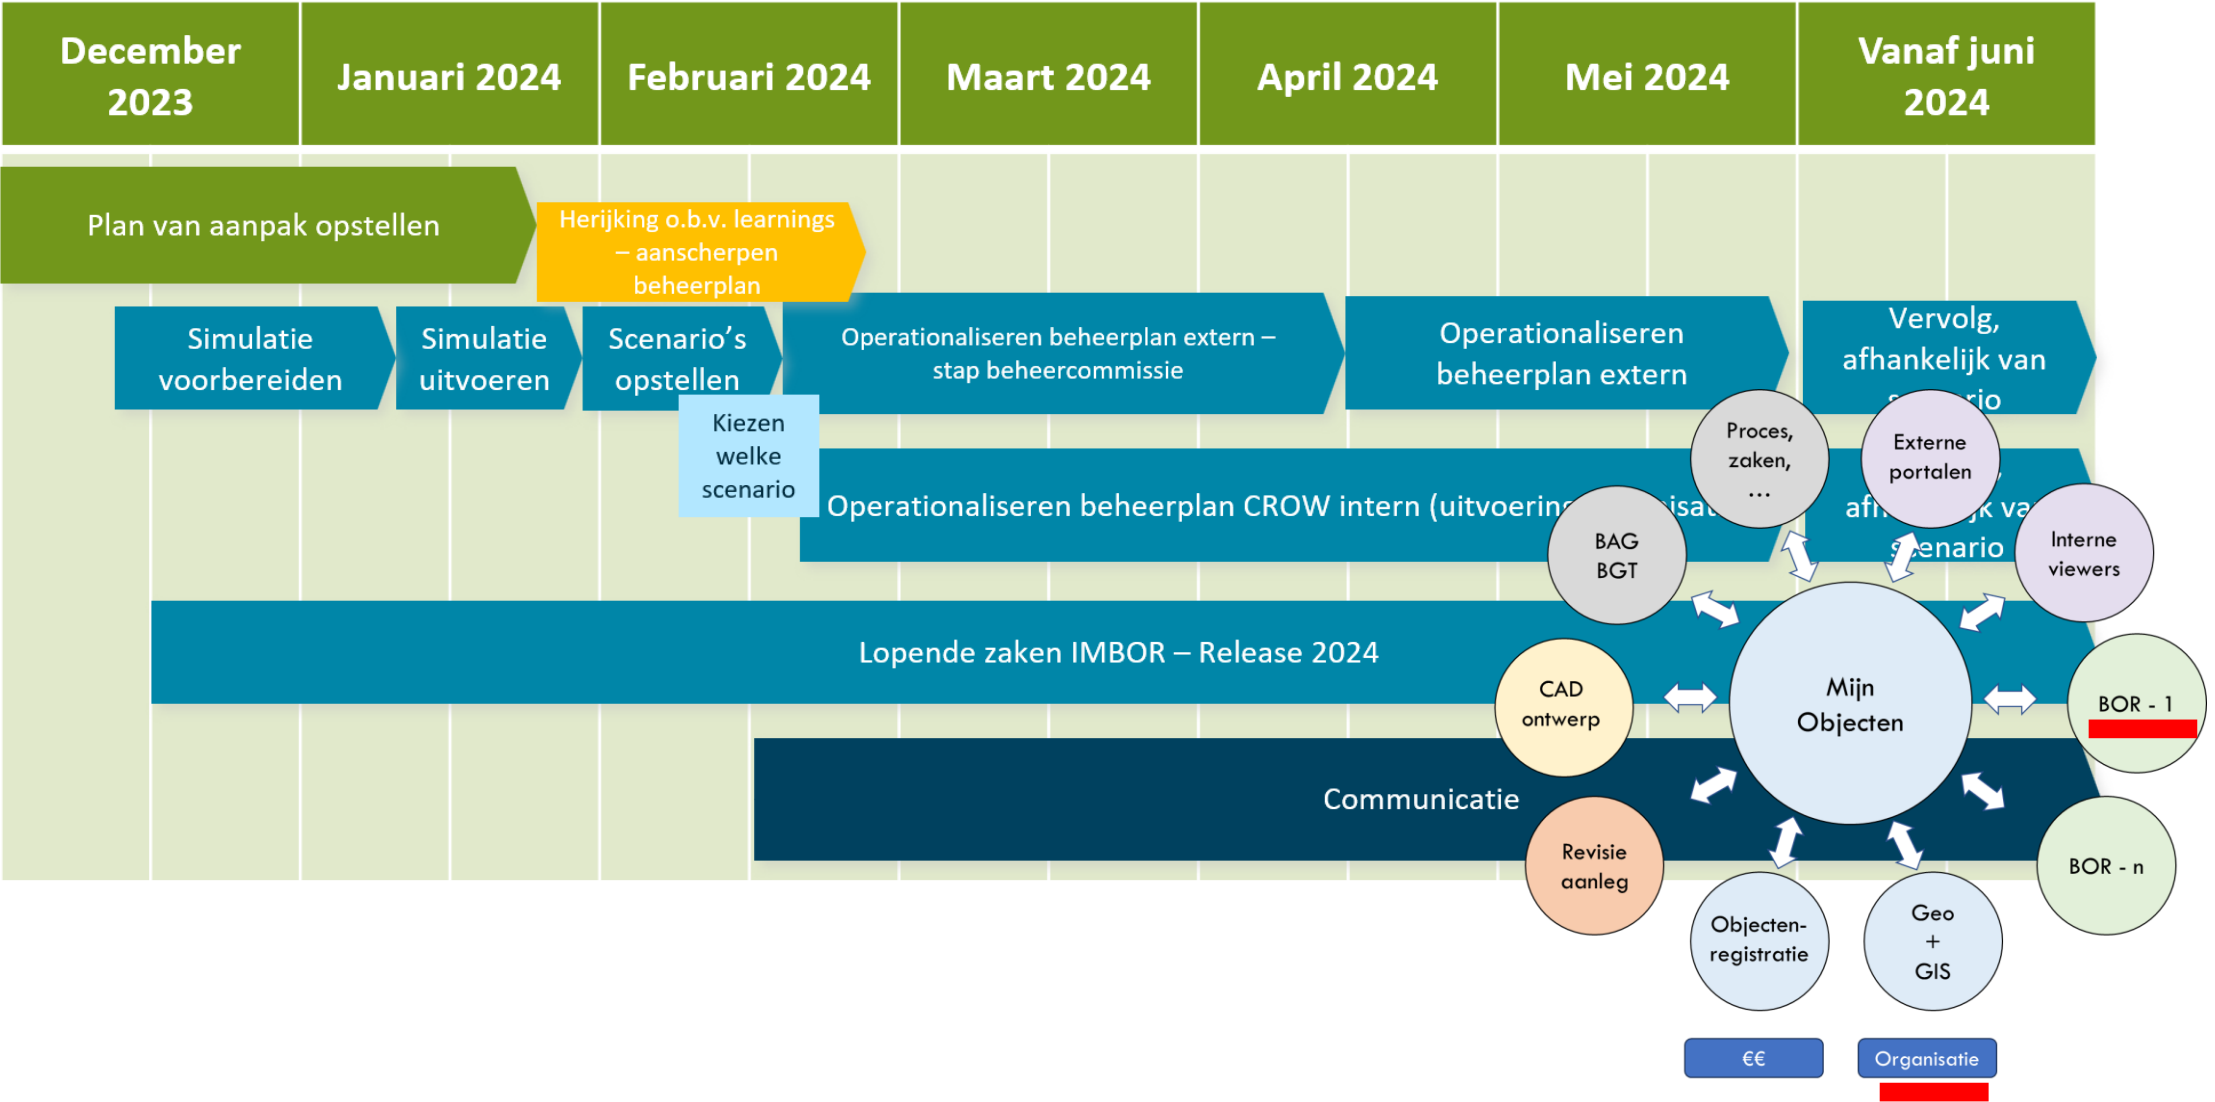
| December 2023 | Januari 2024 | Februari 2024 | Maart 2024 | April 2024 | Mei 2024 | Vanaf juni 2024 |
|---|---|---|---|---|---|---|

Plan van aanpak opstellen

Herijking o.b.v. learnings – aanscherpen beheerplan

Simulatie voorbereiden

Simulatie uitvoeren

Scenario's opstellen

Operationaliseren beheerplan extern – stap beheercommissie

Operationaliseren beheerplan extern

Vervolg, afhankelijk van s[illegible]rio

Kiezen welke scenario

Operationaliseren beheerplan CROW intern (uitvoerin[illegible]isa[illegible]

afh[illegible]jk va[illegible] s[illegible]enario

Lopende zaken IMBOR – Release 2024

Communicatie

Proces, zaken, …

Externe portalen

BAG BGT

Interne viewers

Mijn Objecten

CAD ontwerp

BOR - 1

Revisie aanleg

BOR - n

Objecten-registratie

Geo + GIS

€€

Organisatie